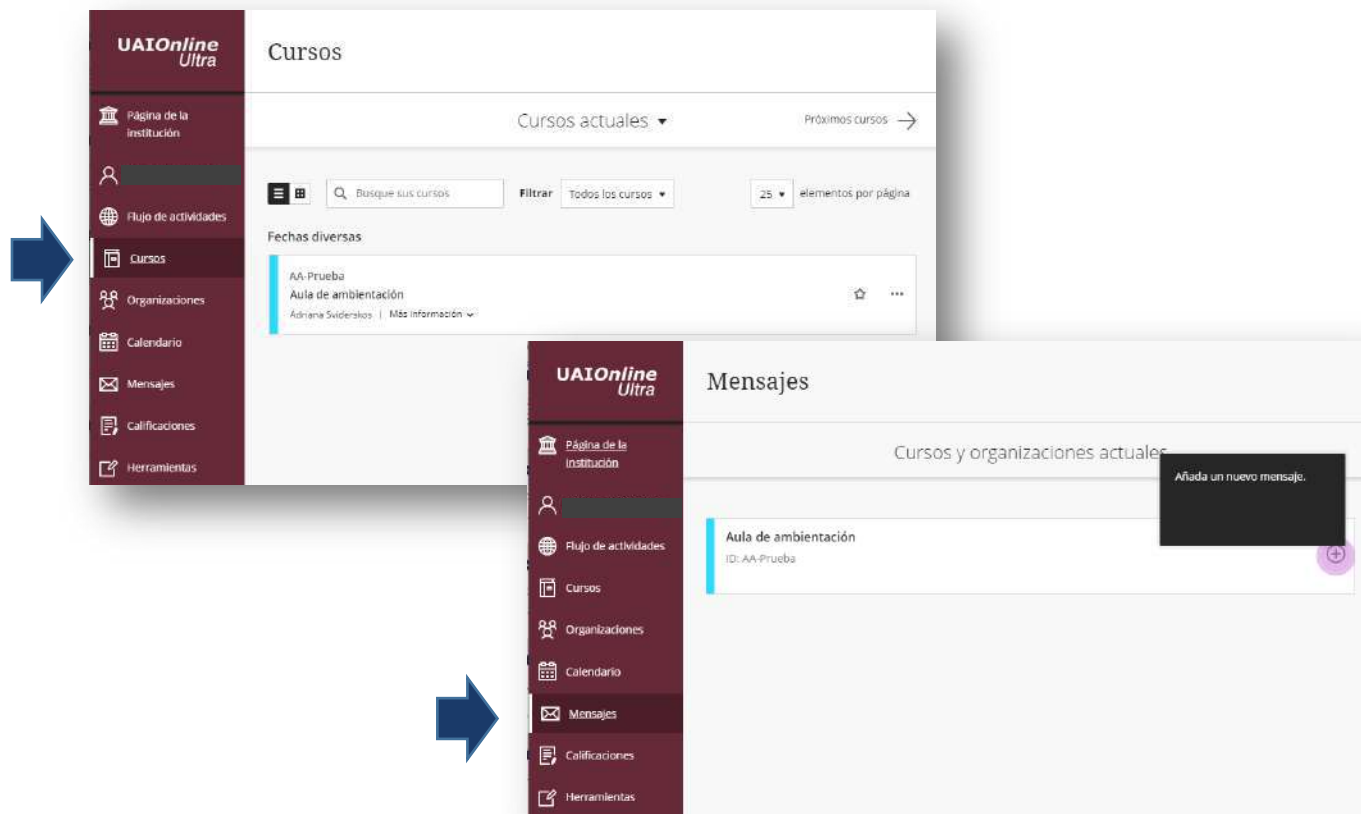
UAIOnline Ultra

Página de la institución

Flujo de actividades

Cursos

Organizaciones

Calendario

Mensajes

Calificaciones

Herramientas

Cursos

Cursos actuales ▾

Próximos cursos →

Busque sus cursos

Filtrar Todos los cursos ▾

25 ▾ elementos por página

Fechas diversas

AA-Prueba
Aula de ambientación
Adriana Sviderskos | Más información ⌄

UAIOnline Ultra

Página de la institución

Flujo de actividades

Cursos

Organizaciones

Calendario

Mensajes

Calificaciones

Herramientas

Mensajes

Cursos y organizaciones actuales

Añada un nuevo mensaje.

Aula de ambientación
ID: AA-Prueba